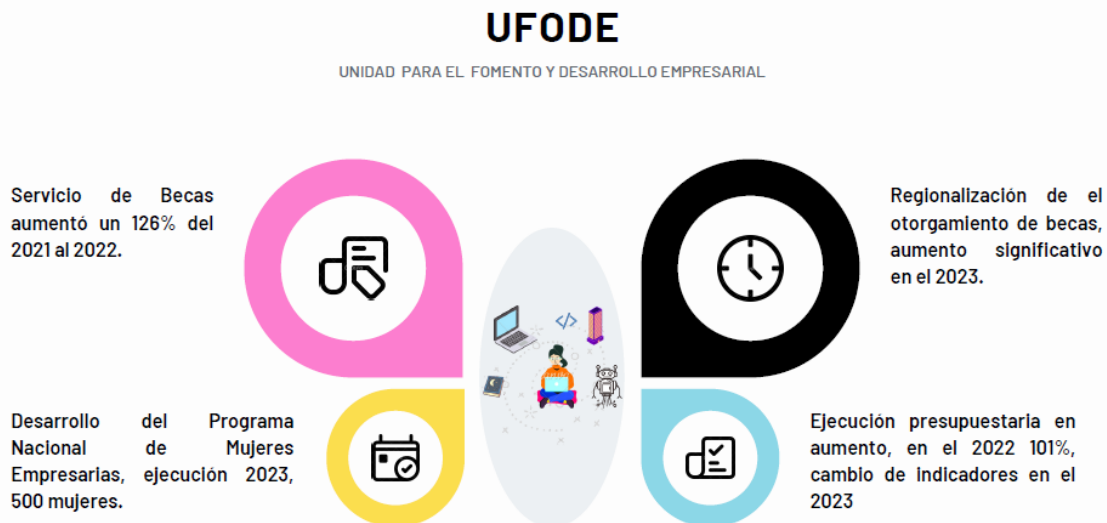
UFODE

UNIDAD PARA EL FOMENTO Y DESARROLLO EMPRESARIAL

Servicio de Becas aumentó un 126% del 2021 al 2022.

Regionalización de el otorgamiento de becas, aumento significativo en el 2023.

</>

Desarrollo del Programa Nacional de Mujeres Empresarias, ejecución 2023, 500 mujeres.

Ejecución presupuestaria en aumento, en el 2022 101%, cambio de indicadores en el 2023